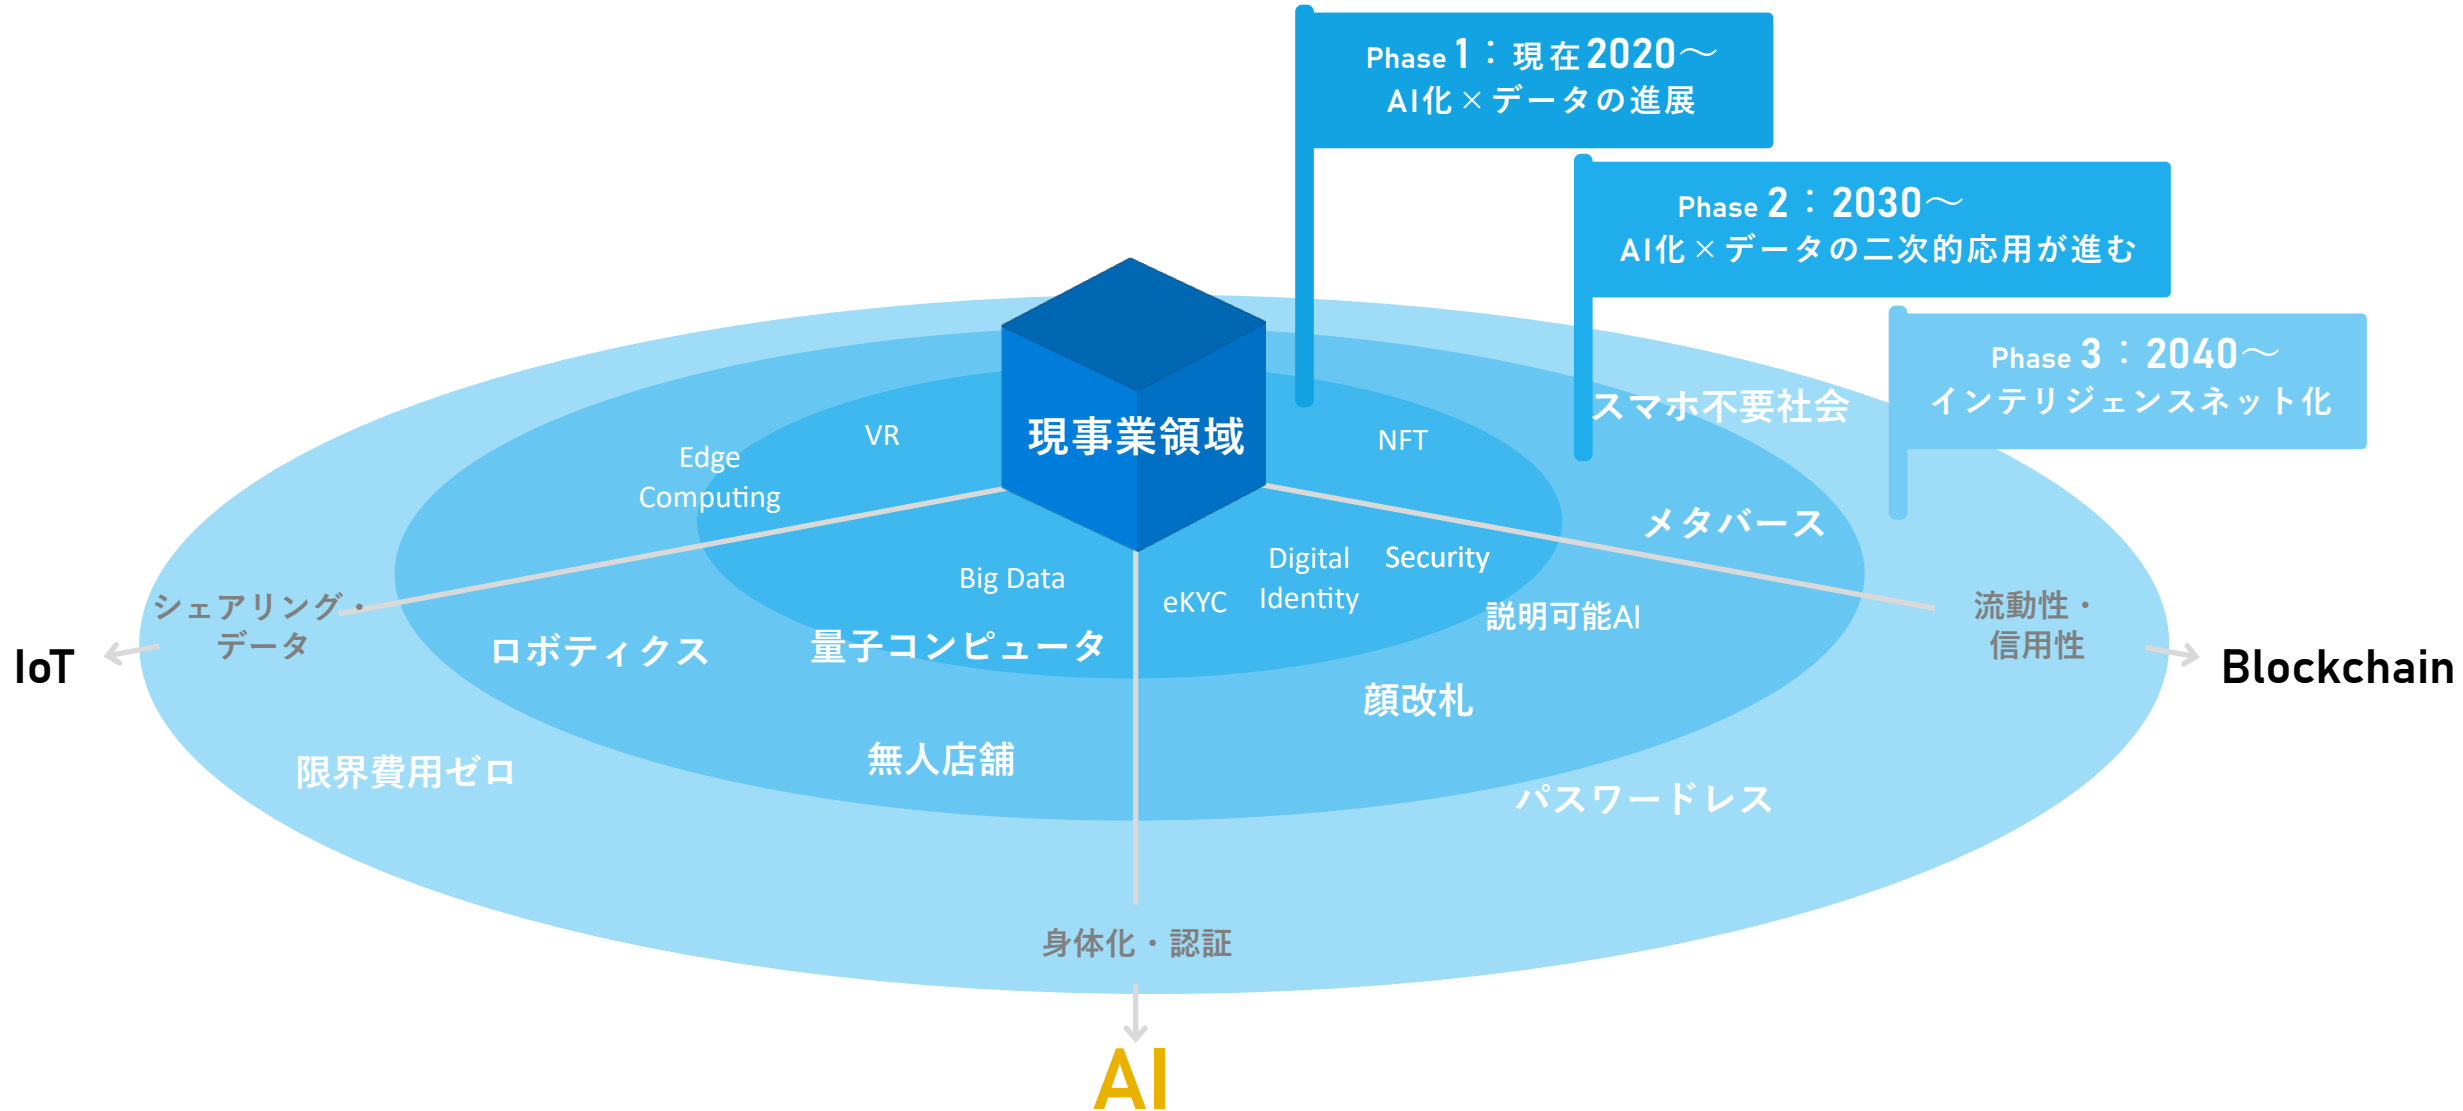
Phase 1：現在2020〜
AI化×データの進展

Phase 2：2030〜
AI化×データの二次的応用が進む

Phase 3：2040〜
インテリジェンスネット化

スマホ不要社会

現事業領域

VR

Edge Computing

NFT

メタバース

Big Data

Digital Identity

Security

eKYC

説明可能AI

シェアリング・データ

IoT

ロボティクス

量子コンピュータ

流動性・信用性

Blockchain

顔改札

無人店舗

限界費用ゼロ

パスワードレス

身体化・認証

AI